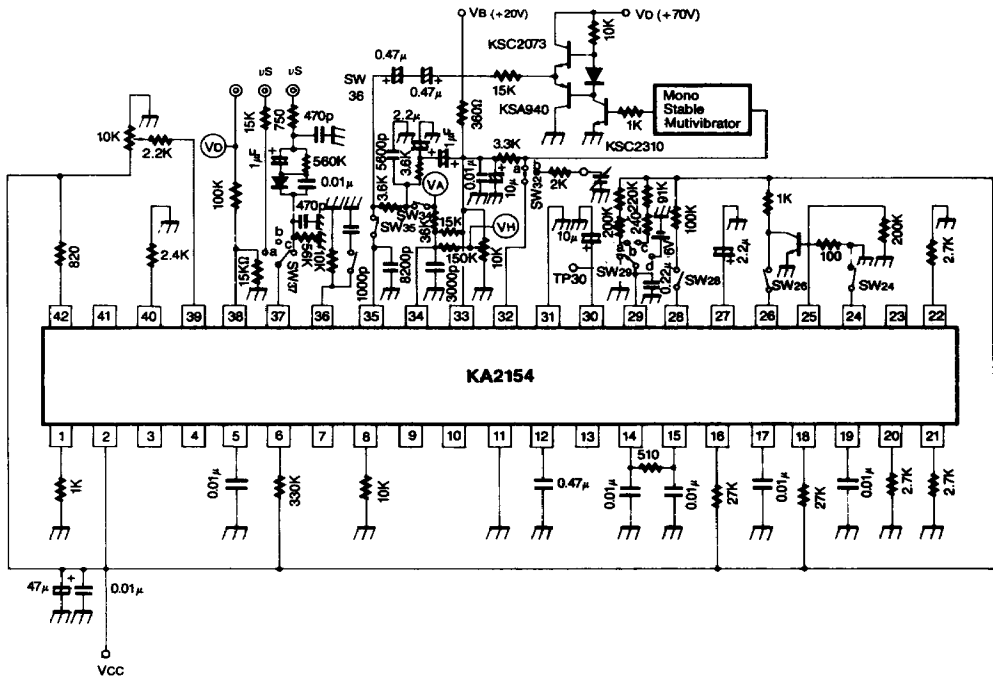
VB (+20V)
VD (+70V)
KSC2073
10K
0.47μ
0.47μ
15K
SW 36
KSA940
1K
KSC2310
Mono Stable Multivibrator
360Ω
νS
νS
15K
750
470p
10K
2.2K
VD
1μ
560K
0.01μ
2.2μ
5600p
3.6K
1μ
3.3K
0.01μ
10μ
VA
3.6K
SW34
SW35
36K
15K
VH
150K
10K
SW32
2K
200K
240
220K
91K
100K
5V
10μ
0.22μ
SW29
TP30
SW28
1K
2.2μ
100
200K
2.7K
SW26
SW24
820
2.4K
100K
15KΩ
a b c
SW37
56K
10K
470p
1000p
8200p
3000p
42
41
40
39
38
37
36
35
34
33
32
31
30
29
28
27
26
25
24
23
22
KA2154
1
2
3
4
5
6
7
8
9
10
11
12
13
14
15
16
17
18
19
20
21
1K
0.01μ
330K
10K
0.47μ
510
0.01μ
0.01μ
27K
0.01μ
27K
0.01μ
2.7K
2.7K
47μ
0.01μ
VCC